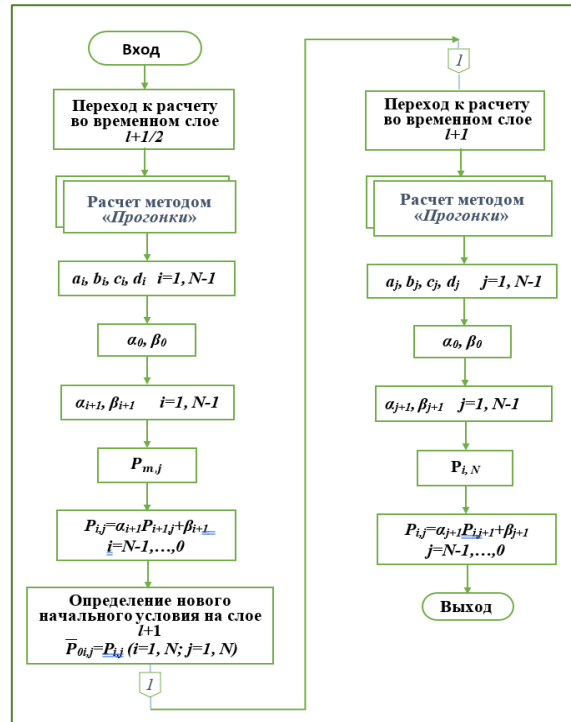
Вход

Переход к расчету во временном слое $l+1/2$

Расчет методом «Прогонки»

$a_i, b_i, c_i, d_i \quad i=1, N-1$

$\alpha_0, \beta_0$

$\alpha_{i+1}, \beta_{i+1} \quad i=1, N-1$

$P_{m,j}$

$P_{i,j}=\alpha_{i+1}P_{i+1,j}+\beta_{i+1}$
$i=N-1,\dots,0$

Определение нового начального условия на слое $l+1$
$\overline{P}_{0i,j}=P_{i,j}$ $(i=1, N; j=1, N)$

1

1

Переход к расчету во временном слое $l+1$

Расчет методом «Прогонки»

$a_j, b_j, c_j, d_j \quad j=1, N-1$

$\alpha_0, \beta_0$

$\alpha_{j+1}, \beta_{j+1} \quad j=1, N-1$

$P_{i, N}$

$P_{i,j}=\alpha_{j+1}P_{i,j+1}+\beta_{j+1}$
$j=N-1,\dots,0$

Выход